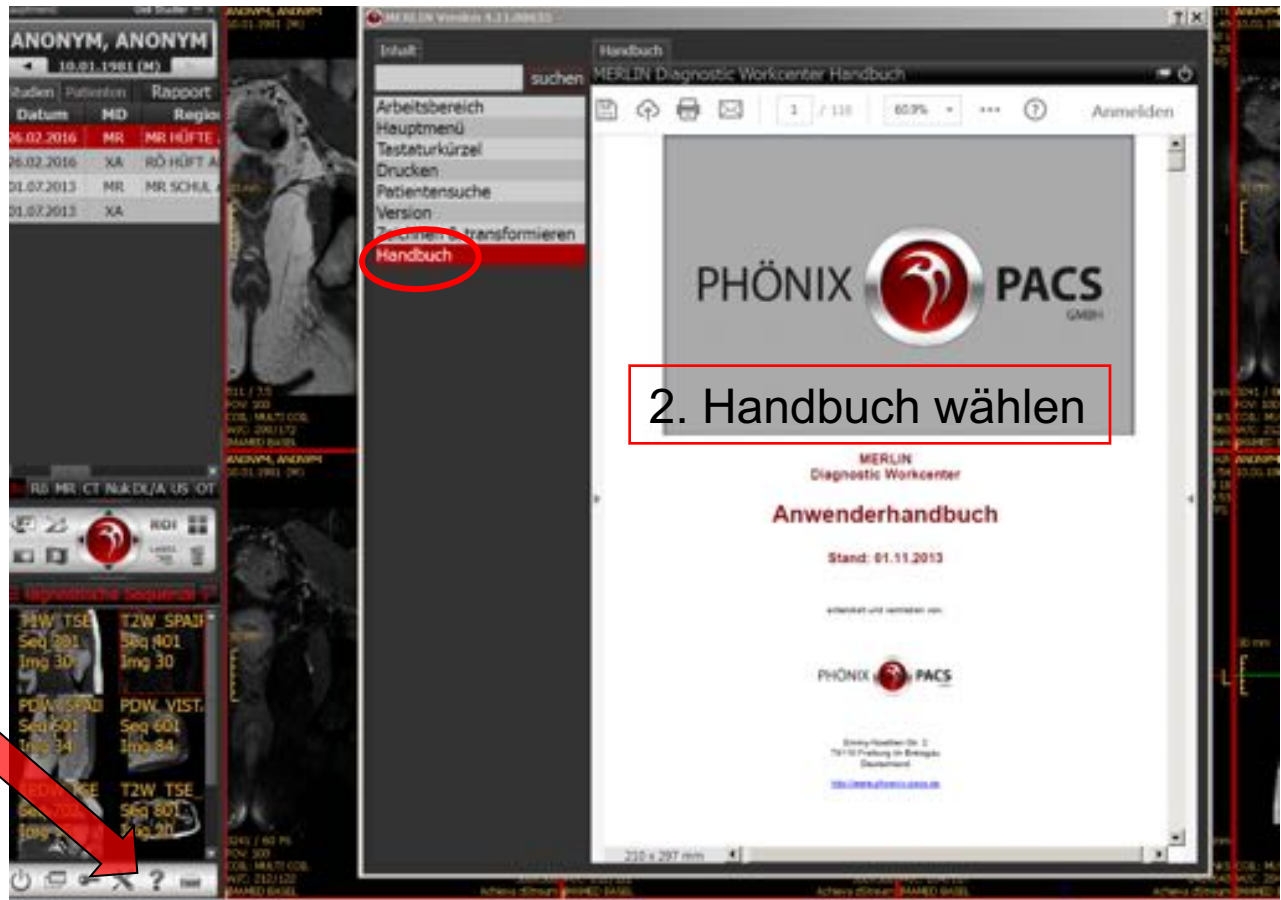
ANONYM, ANONYM
10.01.1981 (M)
Studien Patienten Rapport

| Datum | MD | Region |
|---|---|---|
| 06.02.2016 | MR | MR HÜFTE |
| 06.02.2016 | XA | RÖ HÜFT |
| 01.07.2013 | MR | MR SCHUL |
| 01.07.2013 | XA | |

RG MR CT Nuk DL/A US OT
ROI
T1W_TSE Seq 301 Img 30
T2W_SPAIR Seq 401 Img 30
PDW_SPAIR Seq 501 Img 34
PDW_VISTA Seq 601 Img 84
PDW_TSE
T2W_TSE Seq 801 Img 30

MERLIN Version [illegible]
Inhalt
suchen
Arbeitsbereich
Hauptmenü
Testaturkürzel
Drucken
Patientensuche
Version
Z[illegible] transformieren
Handbuch

Handbuch
MERLIN Diagnostic Workcenter Handbuch
1 / 110 60.9% Anmelden

PHÖNIX PACS GMBH

2. Handbuch wählen

MERLIN
Diagnostic Workcenter
Anwenderhandbuch
Stand: 01.11.2013
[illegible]
PHÖNIX PACS
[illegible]
210 x 297 mm